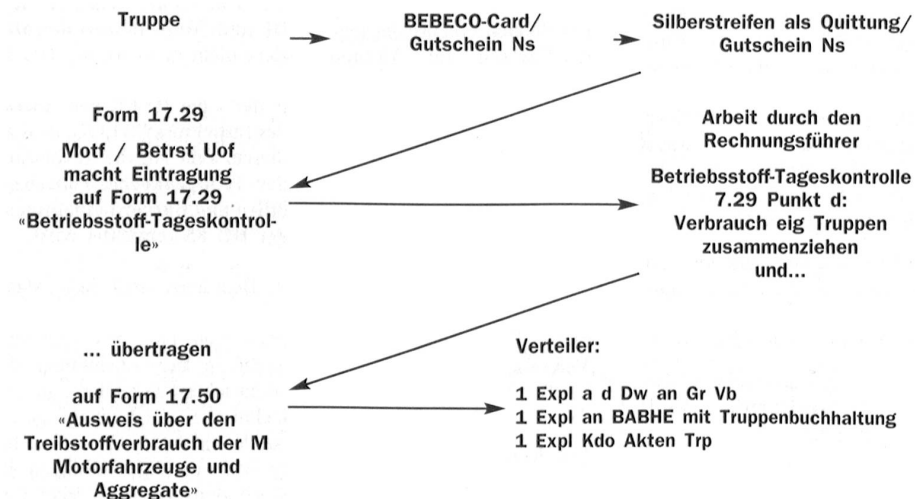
Truppe

BEBECO-Card/ Gutschein Ns

Silberstreifen als Quittung/ Gutschein Ns

Form 17.29

Motf / Betrst Uof macht Eintragung auf Form 17.29 «Betriebsstoff-Tageskontrolle»

Arbeit durch den Rechnungsführer

Betriebsstoff-Tageskontrolle 7.29 Punkt d: Verbrauch eig Truppen zusammenziehen und...

... übertragen

auf Form 17.50 «Ausweis über den Treibstoffverbrauch der M Motorfahrzeuge und Aggregate»

Verteiler:

1 Expl a d Dw an Gr Vb
1 Expl an BABHE mit Truppenbuchhaltung
1 Expl Kdo Akten Trp